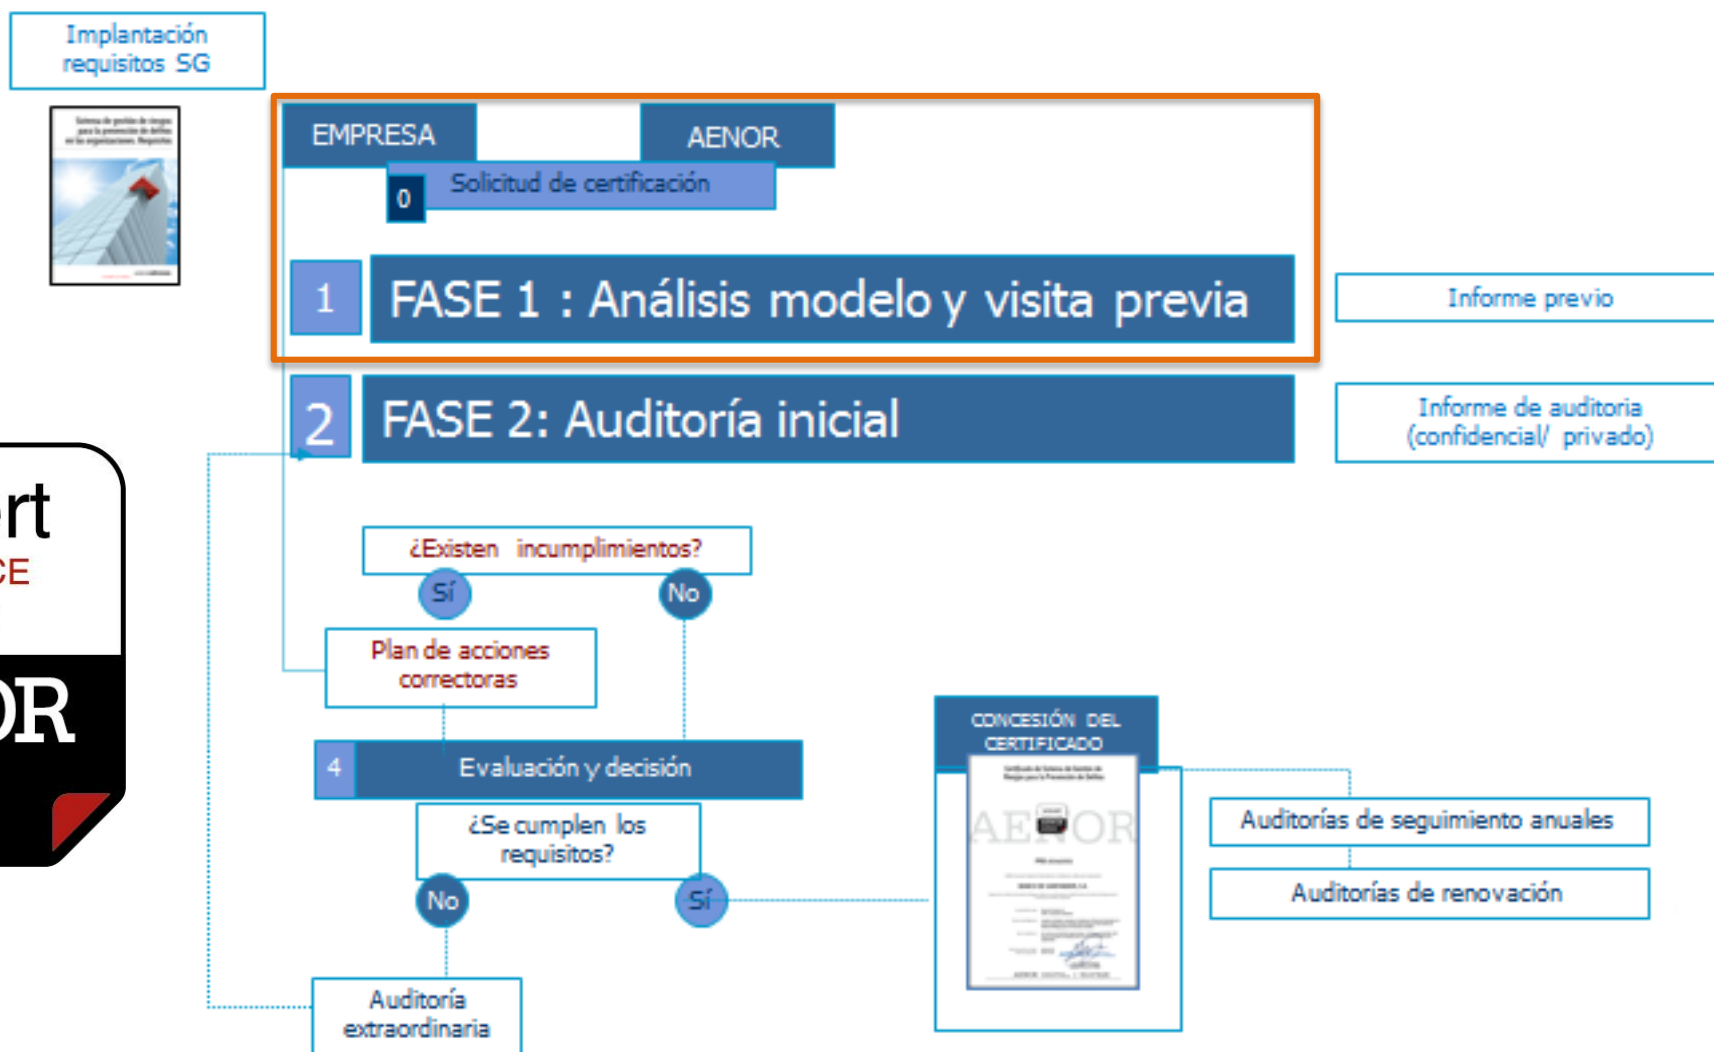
Implantación requisitos SG

EMPRESA

AENOR

0

Solicitud de certificación

1

FASE 1 : Análisis modelo y visita previa

Informe previo

2

FASE 2: Auditoría inicial

Informe de auditoría (confidencial/ privado)

rt
CE

OR

¿Existen incumplimientos?

Sí

No

Plan de acciones correctoras

4

Evaluación y decisión

¿Se cumplen los requisitos?

No

Sí

Auditoría extraordinaria

CONCESIÓN DEL CERTIFICADO

AENOR

Auditorías de seguimiento anuales

Auditorías de renovación